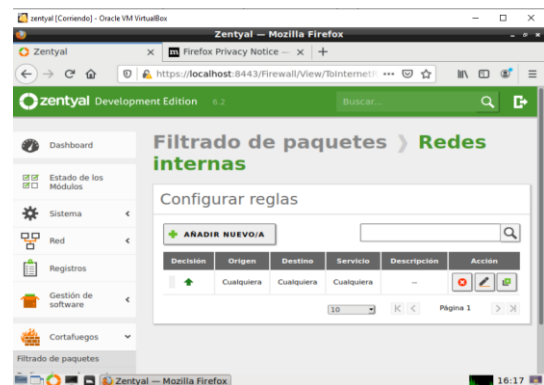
zentyal [Corriendo] - Oracle VM VirtualBox

Zentyal — Mozilla Firefox

Zentyal

Firefox Privacy Notice —

https://localhost:8443/Firewall/View/ToInternet

zentyal Development Edition 6.2

Buscar...

Dashboard

Estado de los Módulos

Sistema

Red

Registros

Gestión de software

Cortafuegos

Filtrado de paquetes

Filtrado de paquetes ⟩ Redes internas

Configurar reglas

AÑADIR NUEVO/A

| Decisión | Origen | Destino | Servicio | Descripción | Acción |
|---|---|---|---|---|---|
| | Cualquiera | Cualquiera | Cualquiera | -- | |

10

Página 1

Zentyal — Mozilla Firefox

16:17